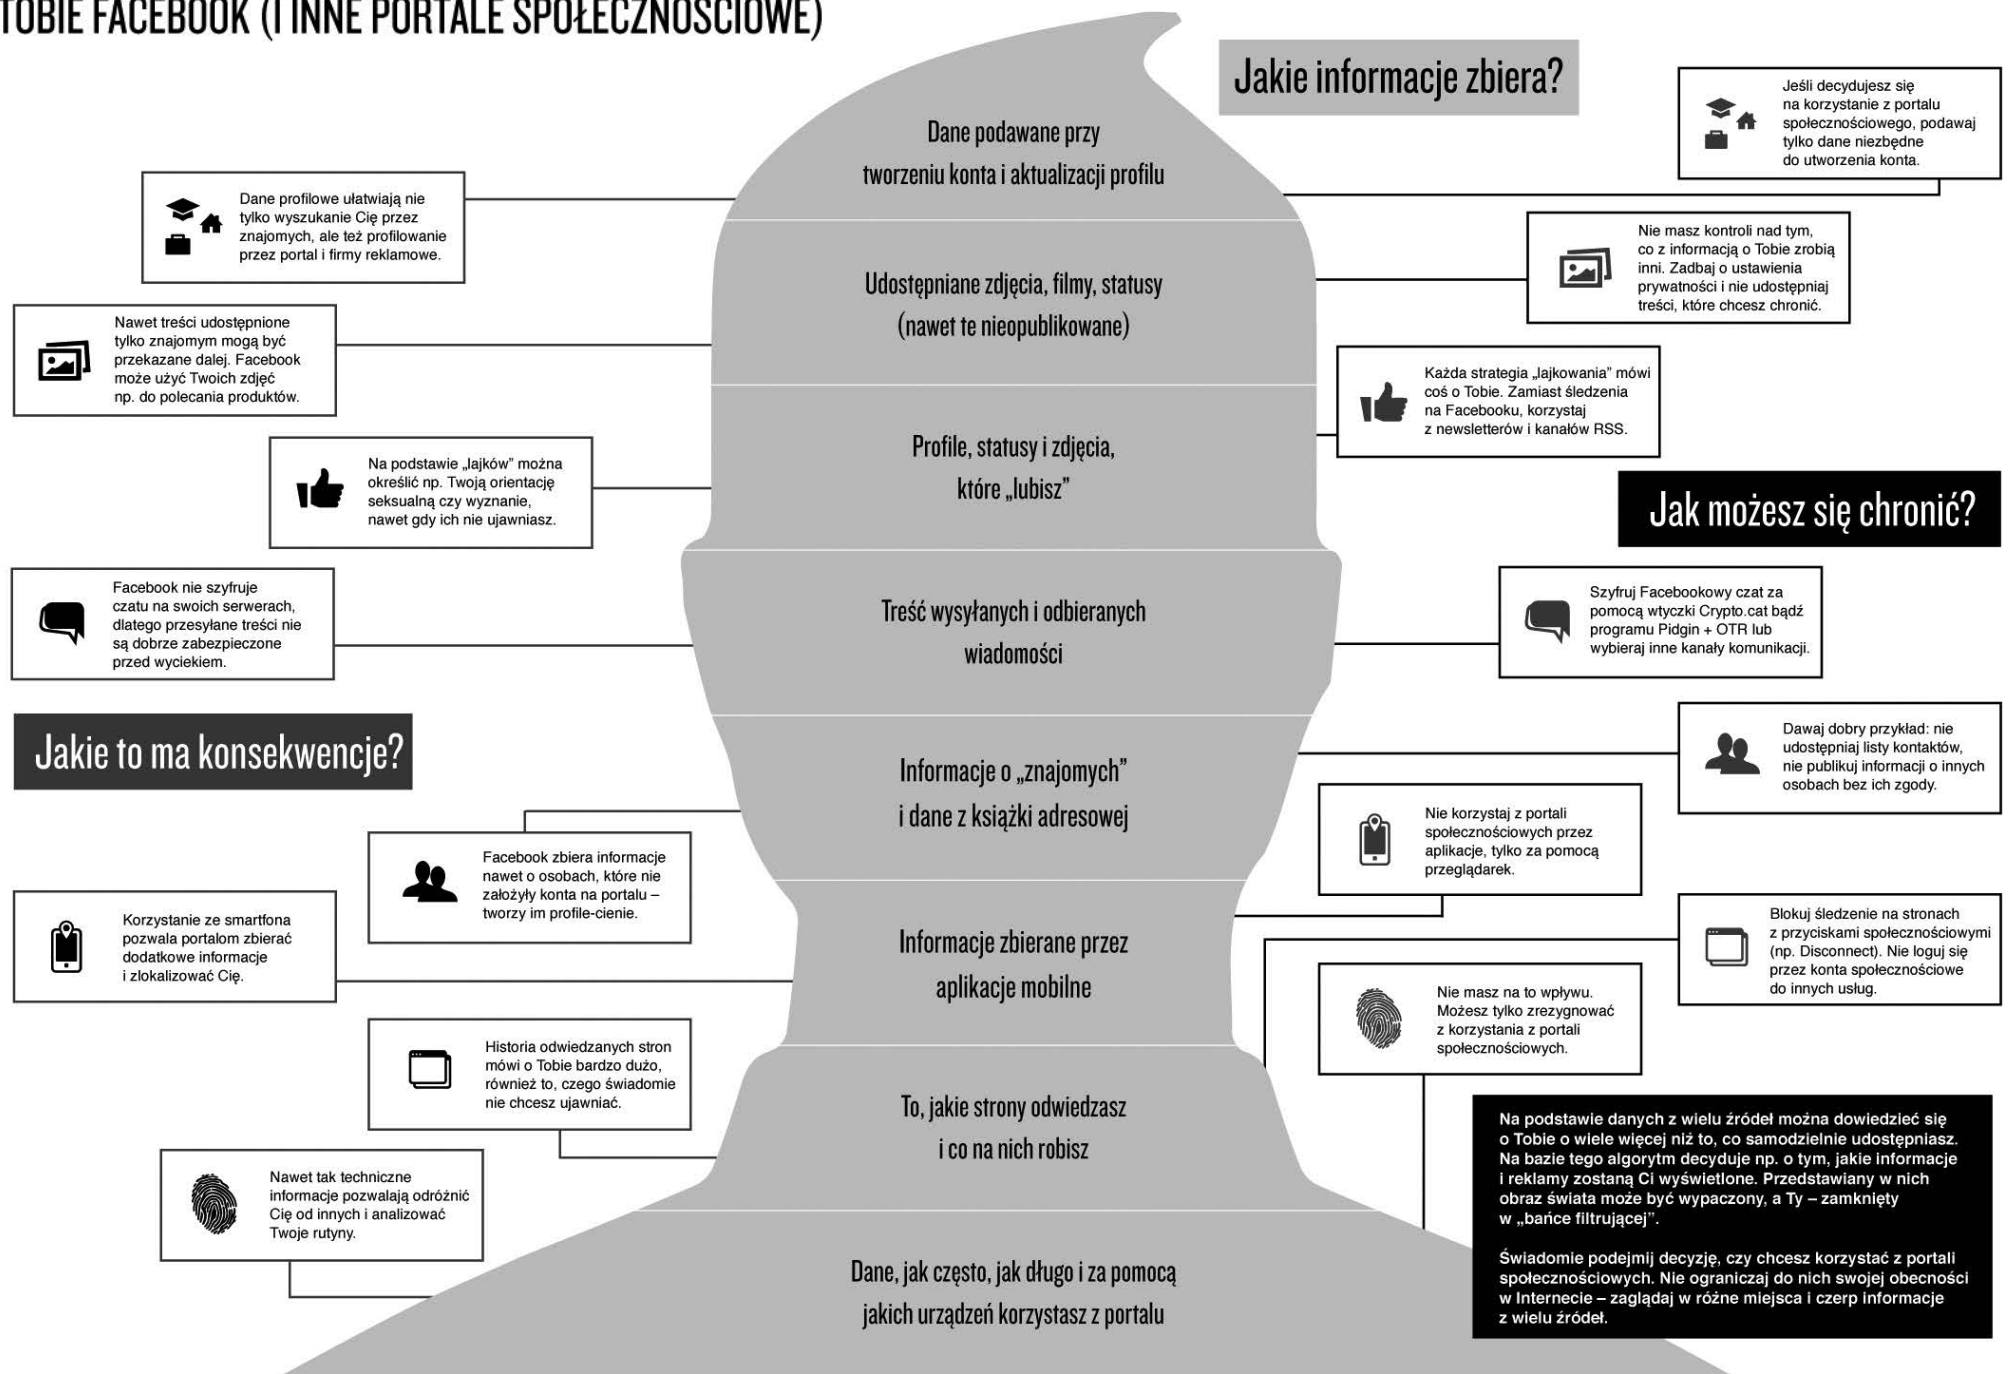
TOBIE FACEBOOK (I INNE PORTALE SPOŁECZNOŚCIOWE)

Jakie informacje zbiera?

Dane podawane przy tworzeniu konta i aktualizacji profilu

Udostępniane zdjęcia, filmy, statusy (nawet te nieopublikowane)

Profile, statusy i zdjęcia, które „lubisz"

Treść wysyłanych i odbieranych wiadomości

Informacje o „znajomych" i dane z książki adresowej

Informacje zbierane przez aplikacje mobilne

To, jakie strony odwiedzasz i co na nich robisz

Dane, jak często, jak długo i za pomocą jakich urządzeń korzystasz z portalu

Dane profilowe ułatwiają nie tylko wyszukanie Cię przez znajomych, ale też profilowanie przez portal i firmy reklamowe.

Nawet treści udostępnione tylko znajomym mogą być przekazane dalej. Facebook może użyć Twoich zdjęć np. do polecania produktów.

Na podstawie „lajków" można określić np. Twoją orientację seksualną czy wyznanie, nawet gdy ich nie ujawniasz.

Facebook nie szyfruje czatu na swoich serwerach, dlatego przesyłane treści nie są dobrze zabezpieczone przed wyciekiem.

Jakie to ma konsekwencje?

Facebook zbiera informacje nawet o osobach, które nie założyły konta na portalu – tworzy im profile-cienie.

Korzystanie ze smartfona pozwala portalom zbierać dodatkowe informacje i zlokalizować Cię.

Historia odwiedzanych stron mówi o Tobie bardzo dużo, również to, czego świadomie nie chcesz ujawniać.

Nawet tak techniczne informacje pozwalają odróżnić Cię od innych i analizować Twoje rutyny.

Jeśli decydujesz się na korzystanie z portalu społecznościowego, podawaj tylko dane niezbędne do utworzenia konta.

Nie masz kontroli nad tym, co z informacją o Tobie zrobią inni. Zadbaj o ustawienia prywatności i nie udostępniaj treści, które chcesz chronić.

Każda strategia „lajkowania" mówi coś o Tobie. Zamiast śledzenia na Facebooku, korzystaj z newsletterów i kanałów RSS.

Jak możesz się chronić?

Szyfruj Facebookowy czat za pomocą wtyczki Crypto.cat bądź programu Pidgin + OTR lub wybieraj inne kanały komunikacji.

Dawaj dobry przykład: nie udostępniaj listy kontaktów, nie publikuj informacji o innych osobach bez ich zgody.

Nie korzystaj z portali społecznościowych przez aplikacje, tylko za pomocą przeglądarek.

Blokuj śledzenie na stronach z przyciskami społecznościowymi (np. Disconnect). Nie loguj się przez konta społecznościowe do innych usług.

Nie masz na to wpływu. Możesz tylko zrezygnować z korzystania z portali społecznościowych.

Na podstawie danych z wielu źródeł można dowiedzieć się o Tobie o wiele więcej niż to, co samodzielnie udostępniasz. Na bazie tego algorytm decyduje np. o tym, jakie informacje i reklamy zostaną Ci wyświetlone. Przedstawiany w nich obraz świata może być wypaczony, a Ty – zamknięty w „bańce filtrującej".

Świadomie podejmij decyzję, czy chcesz korzystać z portali społecznościowych. Nie ograniczaj do nich swojej obecności w Internecie – zaglądaj w różne miejsca i czerp informacje z wielu źródeł.